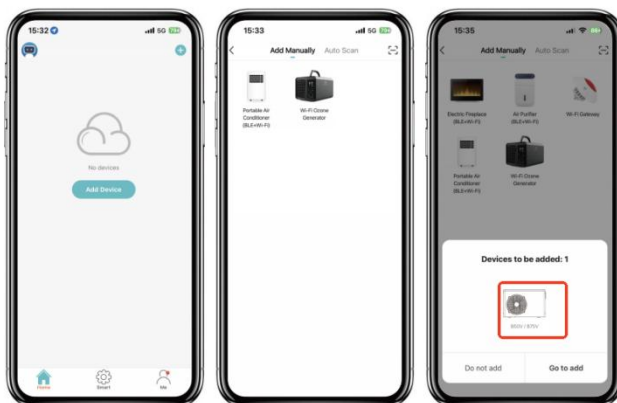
15:32

No devices

Add Device

Home
Smart
Me

15:33 5G

Add Manually Auto Scan

Portable Air Conditioner (BLE+Wi-Fi)

Wi-Fi Ozone Generator

15:35

Add Manually Auto Scan

Electric Fireplace (BLE+Wi-Fi)

Air Purifier (BLE+Wi-Fi)

Wi-Fi Gateway

Portable Air Conditioner (BLE+Wi-Fi)

Wi-Fi Ozone Generator

Devices to be added: 1

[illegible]

Do not add

Go to add